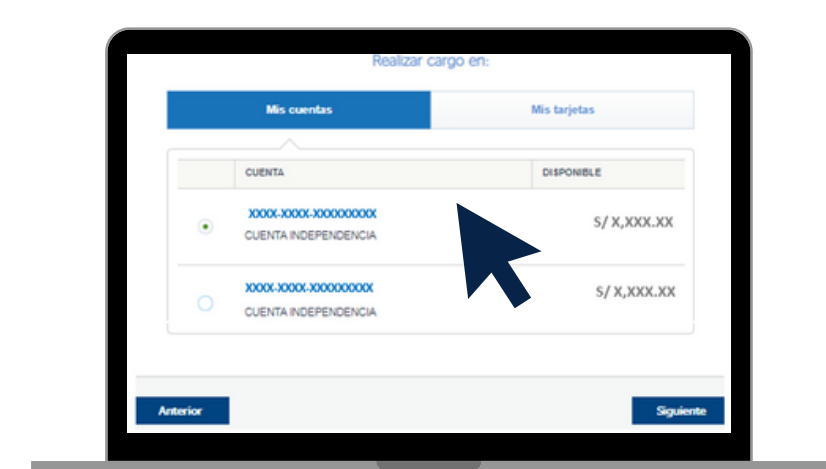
Realizar cargo en:

Mis cuentas

Mis tarjetas

| | CUENTA | DISPONIBLE |
|---|---|---|
| | XXXX-XXXX-XXXXXXXXXX CUENTA INDEPENDENCIA | S/ X,XXX.XX |
| | XXXX-XXXX-XXXXXXXXXX CUENTA INDEPENDENCIA | S/ X,XXX.XX |

Anterior

Siguiente